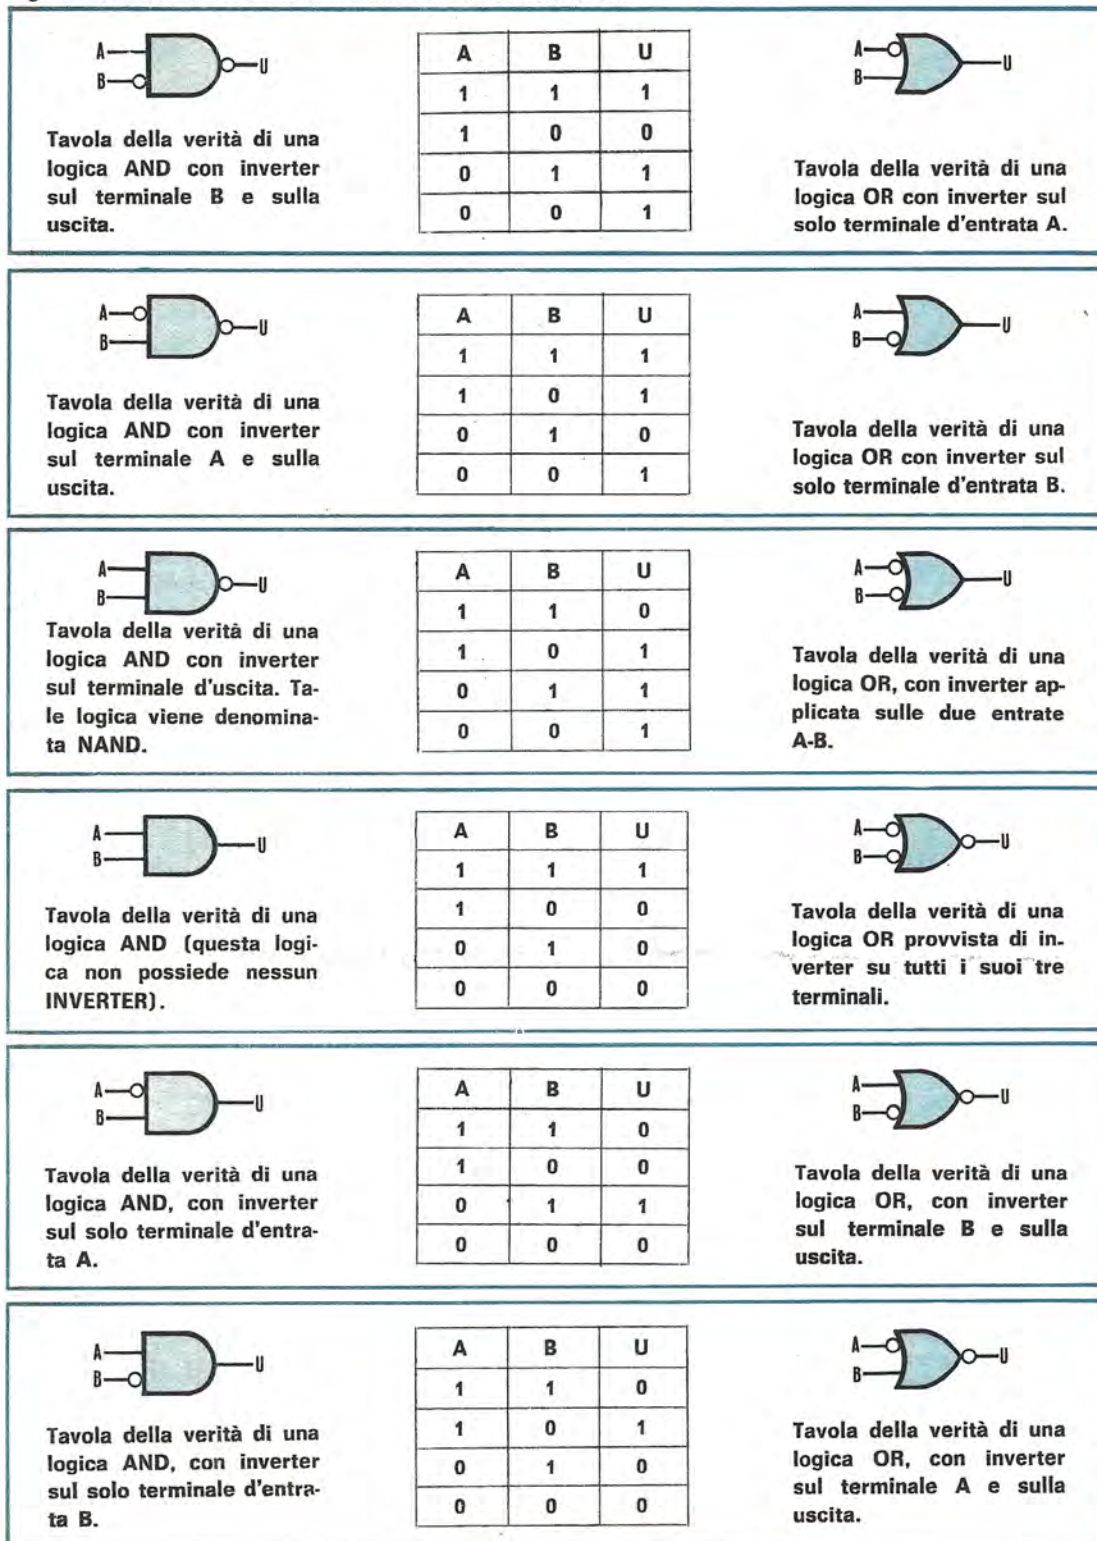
A
B
U

Tavola della verità di una logica AND con inverter sul terminale B e sulla uscita.

| A | B | U |
|---|---|---|
| 1 | 1 | 1 |
| 1 | 0 | 0 |
| 0 | 1 | 1 |
| 0 | 0 | 1 |

A
B
U

Tavola della verità di una logica OR con inverter sul solo terminale d'entrata A.

A
B
U

Tavola della verità di una logica AND con inverter sul terminale A e sulla uscita.

| A | B | U |
|---|---|---|
| 1 | 1 | 1 |
| 1 | 0 | 1 |
| 0 | 1 | 0 |
| 0 | 0 | 1 |

A
B
U

Tavola della verità di una logica OR con inverter sul solo terminale d'entrata B.

A
B
U

Tavola della verità di una logica AND con inverter sul terminale d'uscita. Tale logica viene denominata NAND.

| A | B | U |
|---|---|---|
| 1 | 1 | 0 |
| 1 | 0 | 1 |
| 0 | 1 | 1 |
| 0 | 0 | 1 |

A
B
U

Tavola della verità di una logica OR, con inverter applicata sulle due entrate A-B.

A
B
U

Tavola della verità di una logica AND (questa logica non possiede nessun INVERTER).

| A | B | U |
|---|---|---|
| 1 | 1 | 1 |
| 1 | 0 | 0 |
| 0 | 1 | 0 |
| 0 | 0 | 0 |

A
B
U

Tavola della verità di una logica OR provvista di inverter su tutti i suoi tre terminali.

A
B
U

Tavola della verità di una logica AND, con inverter sul solo terminale d'entrata A.

| A | B | U |
|---|---|---|
| 1 | 1 | 0 |
| 1 | 0 | 0 |
| 0 | 1 | 1 |
| 0 | 0 | 0 |

A
B
U

Tavola della verità di una logica OR, con inverter sul terminale B e sulla uscita.

A
B
U

Tavola della verità di una logica AND, con inverter sul solo terminale d'entrata B.

| A | B | U |
|---|---|---|
| 1 | 1 | 0 |
| 1 | 0 | 1 |
| 0 | 1 | 0 |
| 0 | 0 | 0 |

A
B
U

Tavola della verità di una logica OR, con inverter sul terminale A e sulla uscita.